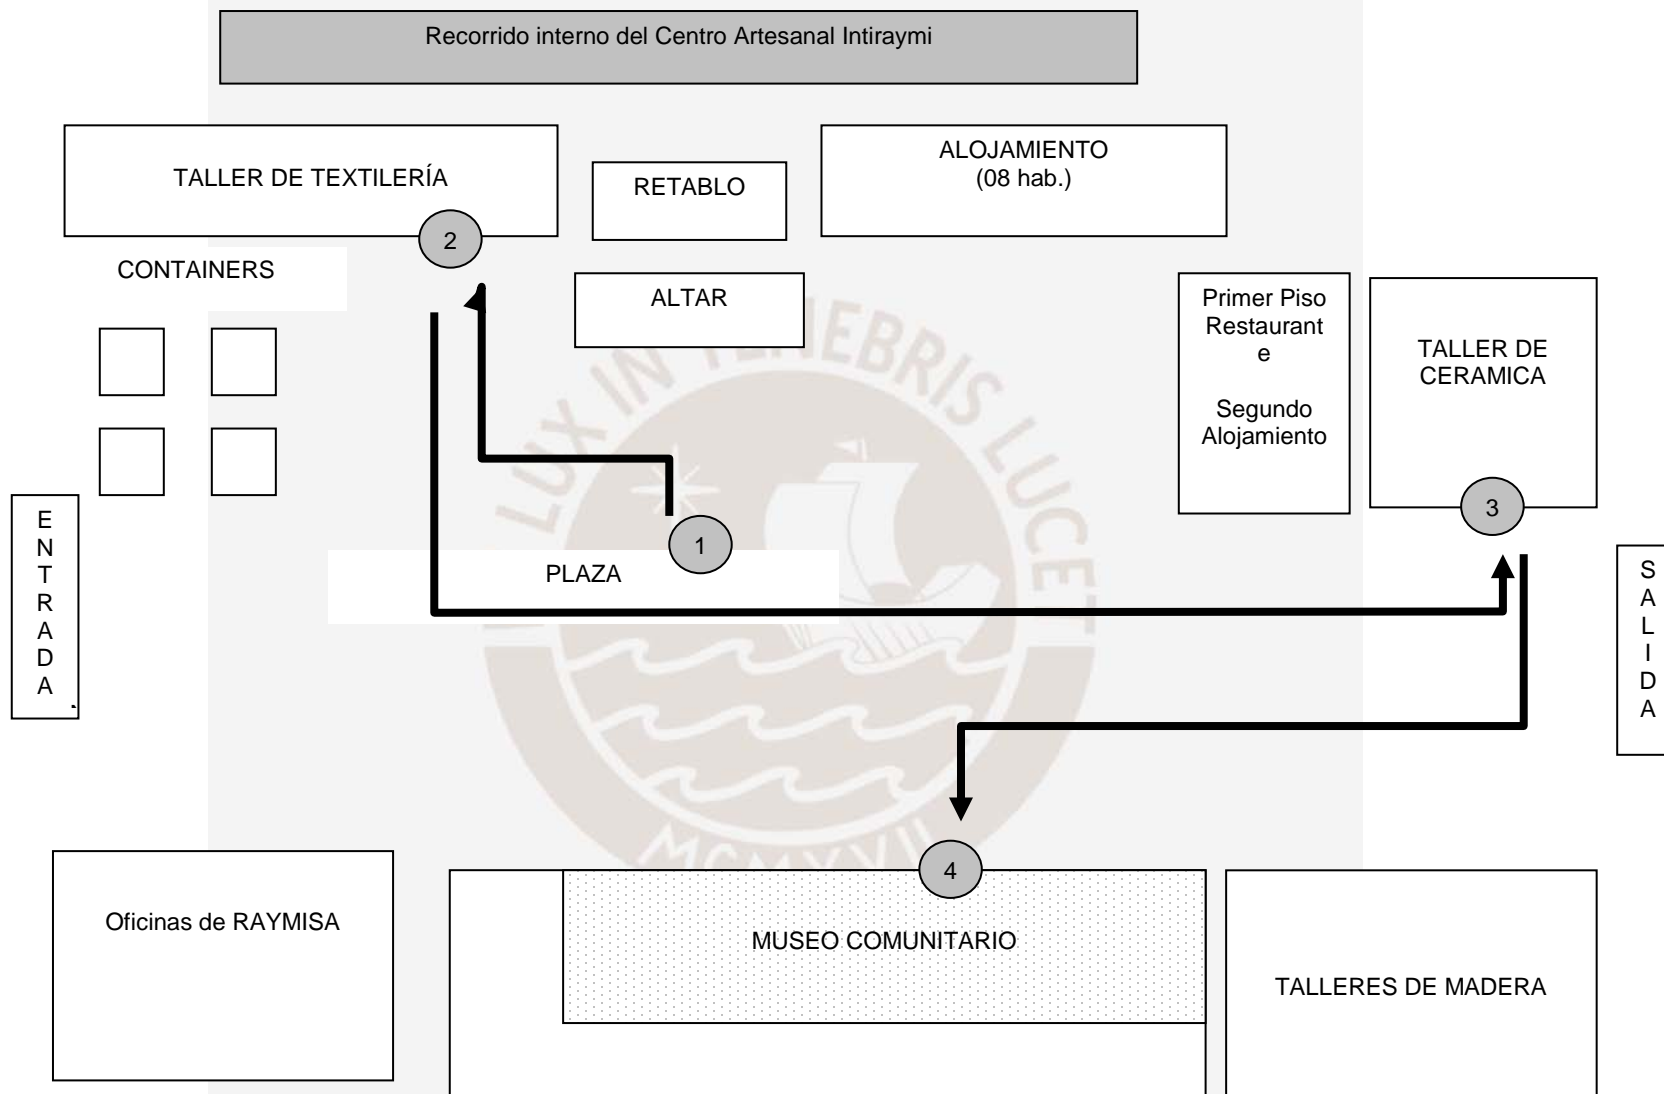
Recorrido interno del Centro Artesanal Intiraymi

TALLER DE TEXTILERÍA

2

RETABLO

ALOJAMIENTO
(08 hab.)

CONTAINERS

ALTAR

Primer Piso
Restaurant
e

Segundo
Alojamiento

TALLER DE
CERAMICA

3

E
N
T
R
A
D
A

1

PLAZA

S
A
L
I
D
A

LUX IN TENEBRIS LUCET

MCMXVII

4

Oficinas de RAYMISA

MUSEO COMUNITARIO

TALLERES DE MADERA